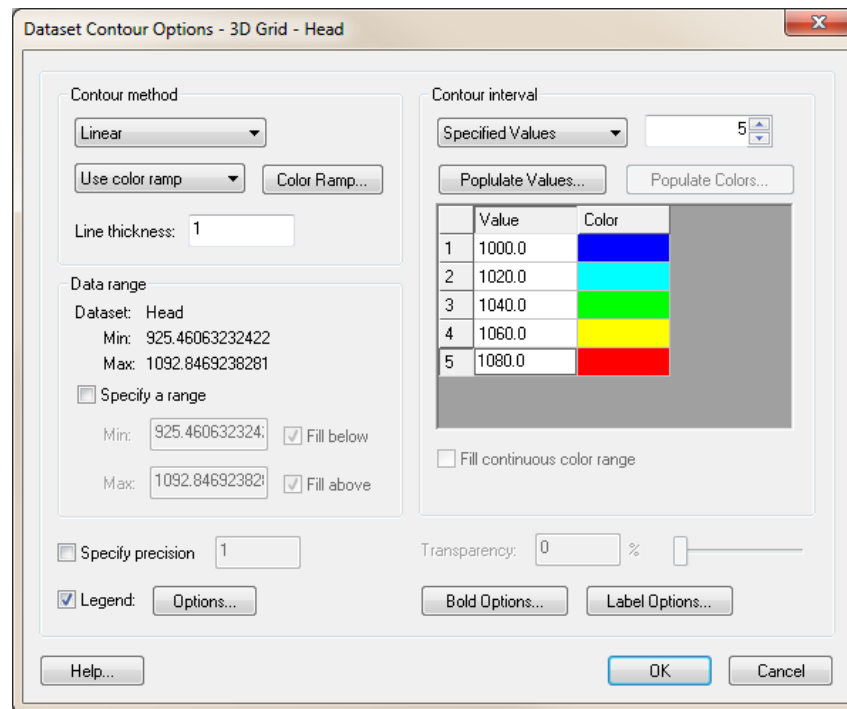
Dataset Contour Options - 3D Grid - Head

Contour method

Linear

Use color ramp

Color Ramp...

Line thickness: 1

Data range

Dataset: Head

Min: 925.46063232422

Max: 1092.8469238281

Specify a range

Min: 925.46063232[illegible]

Fill below

Max: 1092.8469238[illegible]

Fill above

Contour interval

Specified Values

5

Populate Values...

Populate Colors...

| | Value | Color |
|---|---|---|
| 1 | 1000.0 | |
| 2 | 1020.0 | |
| 3 | 1040.0 | |
| 4 | 1060.0 | |
| 5 | 1080.0 | |

Fill continuous color range

Specify precision 1

Transparency: 0 %

Legend: Options...

Bold Options...

Label Options...

Help...

OK

Cancel